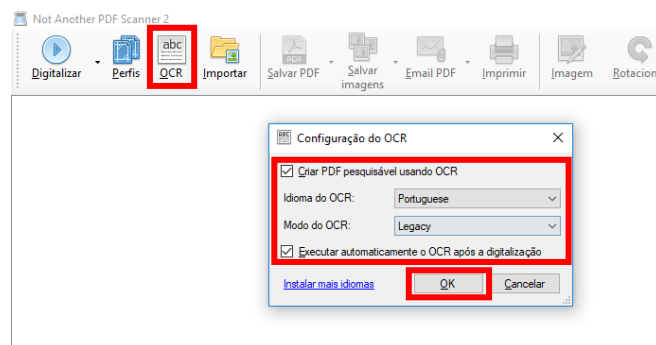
Not Another PDF Scanner 2

Digitalizar
Perfis
abc
OCR
Importar
PDF
Salvar PDF
Salvar imagens
Email PDF
Imprimir
Imagem
Rotacion

Configuração do OCR

Criar PDF pesquisável usando OCR
Idioma do OCR: Portuguese
Modo do OCR: Legacy
Executar automaticamente o OCR após a digitalização

Instalar mais idiomas
OK
Cancelar